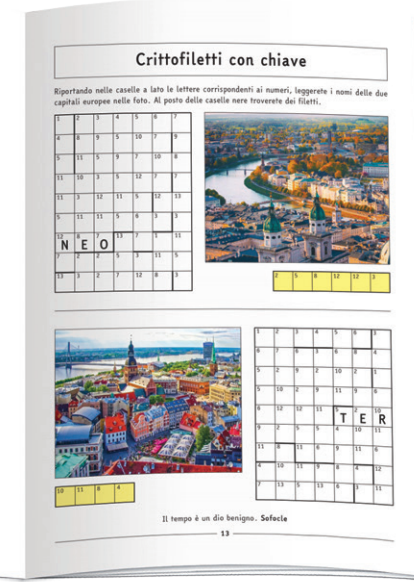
Crittofiletti con chiave

Riportando nelle caselle a lato le lettere corrispondenti ai numeri, leggerete i nomi delle due capitali europee nelle foto. Al posto delle caselle nere troverete dei filetti.

| 1 | 2 | 3 | 4 | 5 | 6 | 7 |
|---|---|---|---|---|---|---|
| 4 | 8 | 9 | 5 | 10 | 7 | 9 |
| 5 | 11 | 5 | 9 | 7 | 10 | 8 |
| 11 | 10 | 3 | 5 | 12 | 7 | 7 |
| 11 | 3 | 12 | 11 | 5 | 12 | 13 |
| 5 | 11 | 11 | 5 | 8 | 3 | 3 |
| 12 N | 8 E | 7 O | 13 | 7 | 1 | 11 |
| 7 | 2 | 2 | 5 | 3 | 11 | 5 |
| 13 | 3 | 2 | 7 | 12 | 8 | 3 |

| 2 | 5 | 8 | 12 | 12 | 3 |
|---|---|---|---|---|---|

| 10 | 11 | 8 | 4 |
|---|---|---|---|

| 1 | 2 | 3 | 4 | 5 | 6 | 7 |
|---|---|---|---|---|---|---|
| 5 | 7 | 6 | 3 | 6 | 8 | 4 |
| 5 | 2 | 9 | 2 | 10 | 2 | 1 |
| 5 | 10 | 2 | 9 | 11 | 9 | 8 |
| 8 | 12 | 12 | 11 | T | E | R |
| 9 | 2 | 5 | 5 | 4 | 10 | 11 |
| 11 | 8 | 11 | 6 | 9 | 11 | 6 |
| 4 | 10 | 11 | 9 | 6 | 4 | 12 |
| 7 | 13 | 5 | 13 | 6 | 3 | 11 |

Il tempo è un dio benigno. Sofocle

13